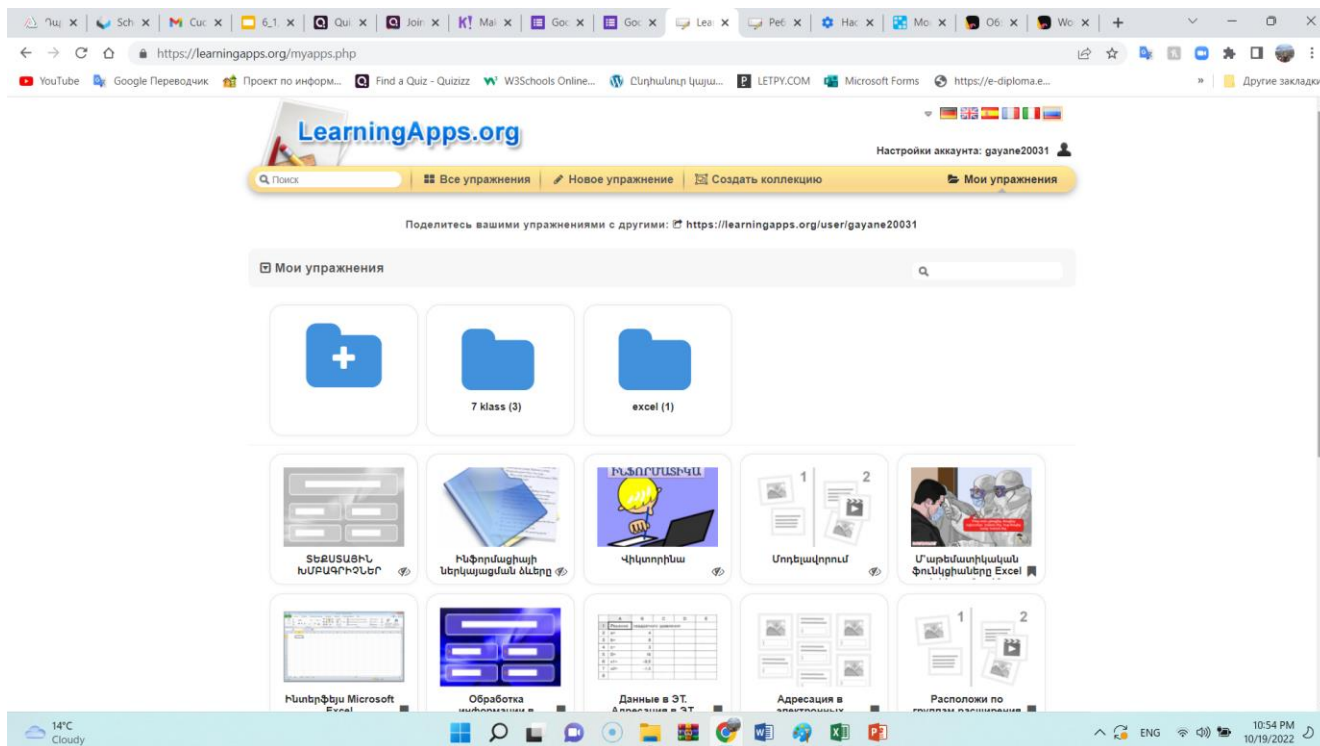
Պայ × | Sch × | Cuc × | 6_1 × | Qui × | Join × | Mai × | Goc × | Goc × | Lea × | Ребу × | Нас × | Мо × | Об × | Wo × | +

https://learningapps.org/myapps.php

YouTube | Google Переводчик | Проект по информ... | Find a Quiz - Quizizz | W3Schools Online... | Ընդհանուր կայք... | LETPY.COM | Microsoft Forms | https://e-diploma.e... | » | Другие закладки

LearningApps.org

Настройки аккаунта: gayane20031

Поиск | Все упражнения | Новое упражнение | Создать коллекцию | Мои упражнения

Поделитесь вашими упражнениями с другими: https://learningapps.org/user/gayane20031

Мои упражнения

7 klass (3)

excel (1)

ՏԵՂԱՏԱՑԻՆ ԽՄԲԱԳՐԻՉՆԵՐ

Ինֆորմացիայի ներկայացման ձևերը

ԻՆՖՈՐՄԱՏԻԿԱ

Վիկտորինա

Մոդելավորում

Մաթեմատիկական ֆունկցիաները Excel

Ինտերֆեյս Microsoft Excel

Обработка информации в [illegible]

Данные в ЭТ. Адресация в ЭТ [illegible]

Адресация в электронных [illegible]

Расположи по группам расширения

14°C Cloudy

ENG 10:54 PM 10/19/2022